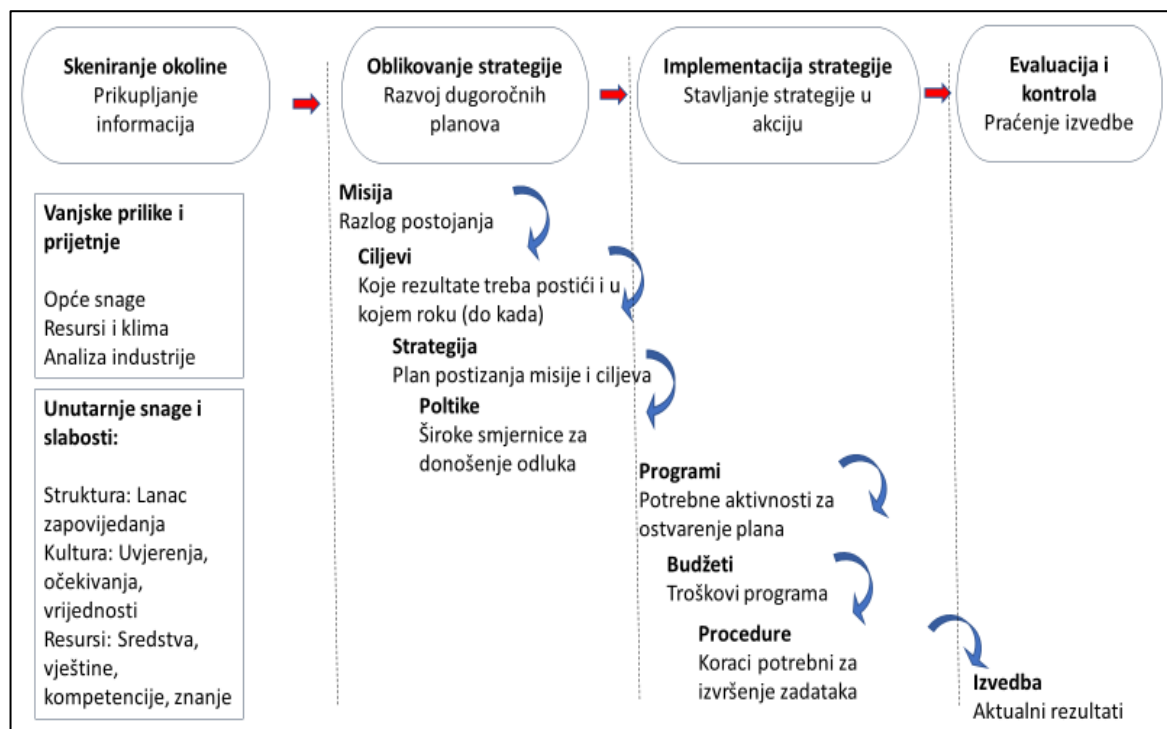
**Skeniranje okoline**
Prikupljanje informacija

**Oblikovanje strategije**
Razvoj dugoročnih planova

**Implementacija strategije**
Stavljanje strategije u akciju

**Evaluacija i kontrola**
Praćenje izvedbe

**Vanjske prilike i prijetnje**

Opće snage
Resursi i klima
Analiza industrije

**Unutarnje snage i slabosti:**

Struktura: Lanac zapovijedanja
Kultura: Uvjerenja, očekivanja, vrijednosti
Resursi: Sredstva, vještine, kompetencije, znanje

**Misija**
Razlog postojanja

**Ciljevi**
Koje rezultate treba postići i u kojem roku (do kada)

**Strategija**
Plan postizanja misije i ciljeva

**Poltike**
Široke smjernice za donošenje odluka

**Programi**
Potrebne aktivnosti za ostvarenje plana

**Budžeti**
Troškovi programa

**Procedure**
Koraci potrebni za izvršenje zadataka

**Izvedba**
Aktualni rezultati